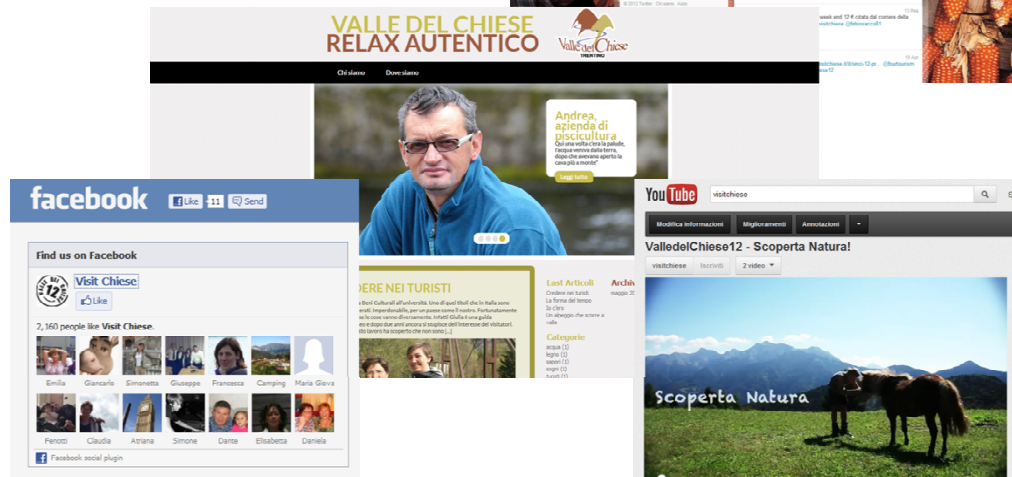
VALLE DEL CHIESE
RELAX AUTENTICO

Valle del Chiese
TRENTINO

Chi siamo   Dove siamo

Andrea, azienda di piscicultura
Qui una volta c'era la palude, l'acqua veniva dalla terra, dopo che avevano aperto la cava più a monte"
Leggi tutto

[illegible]DERE NEI TURISTI

Last Articoli
Credere nei turisti
La forma del tempo
Si clera
Un alveggio che scorre a valle

Categorie
acqua (1)
legno (1)
sassi (1)
sogni (1)
fuochi (1)

Archivi
maggio 2012

facebook   Like 11   Send

Find us on Facebook

Visit Chiese
Like

2,160 people like Visit Chiese.

Emilia   Giancarlo   Simonetta   Giuseppe   Francesca   Camping   Maria Giova

Fenotti   Claudia   Atriana   Simone   Dante   Elisabetta   Daniela

Facebook social plugin

YouTube   visitchiese

Modifica informazioni   Miglioramenti   Annotazioni

ValledelChiese12 - Scoperta Natura!

visitchiese   Iscritti   2 video

Scoperta Natura